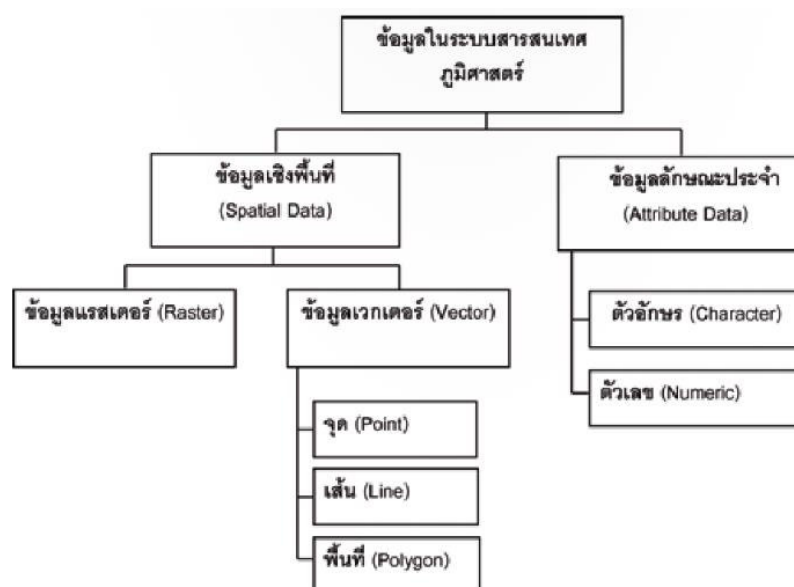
ข้อมูลในระบบสารสนเทศภูมิศาสตร์

ข้อมูลเชิงพื้นที่ (Spatial Data)

ข้อมูลลักษณะประจำ (Attribute Data)

ข้อมูลแรสเตอร์ (Raster)

ข้อมูลเวกเตอร์ (Vector)

ตัวอักษร (Character)

ตัวเลข (Numeric)

จุด (Point)

เส้น (Line)

พื้นที่ (Polygon)